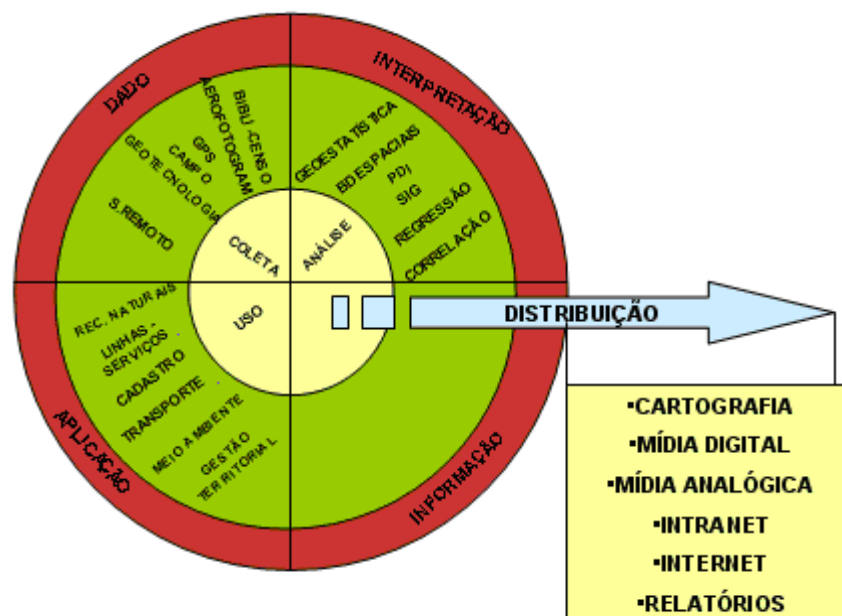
DADO

INTERPRETAÇÃO

APLICAÇÃO

INFORMAÇÃO

BIBLI.-CENSO
AEROFOTOGRAM
GPS
CAMPO
GEOTECNOLOGIA
S.REMOTO

GEOESTATÍSTICA
BD ESPACIAIS
PDI
SIG
REGRESSÃO
CORRELAÇÃO

COLETA
ANÁLISE
USO

REC. NATURAIS
LINHAS - SERVIÇOS
CADASTRO
TRANSPORTE
MEIO AMBIENTE
GESTÃO TERRITORIAL

DISTRIBUIÇÃO

•CARTOGRAFIA
•MÍDIA DIGITAL
•MÍDIA ANALÓGICA
•INTRANET
•INTERNET
•RELATÓRIOS